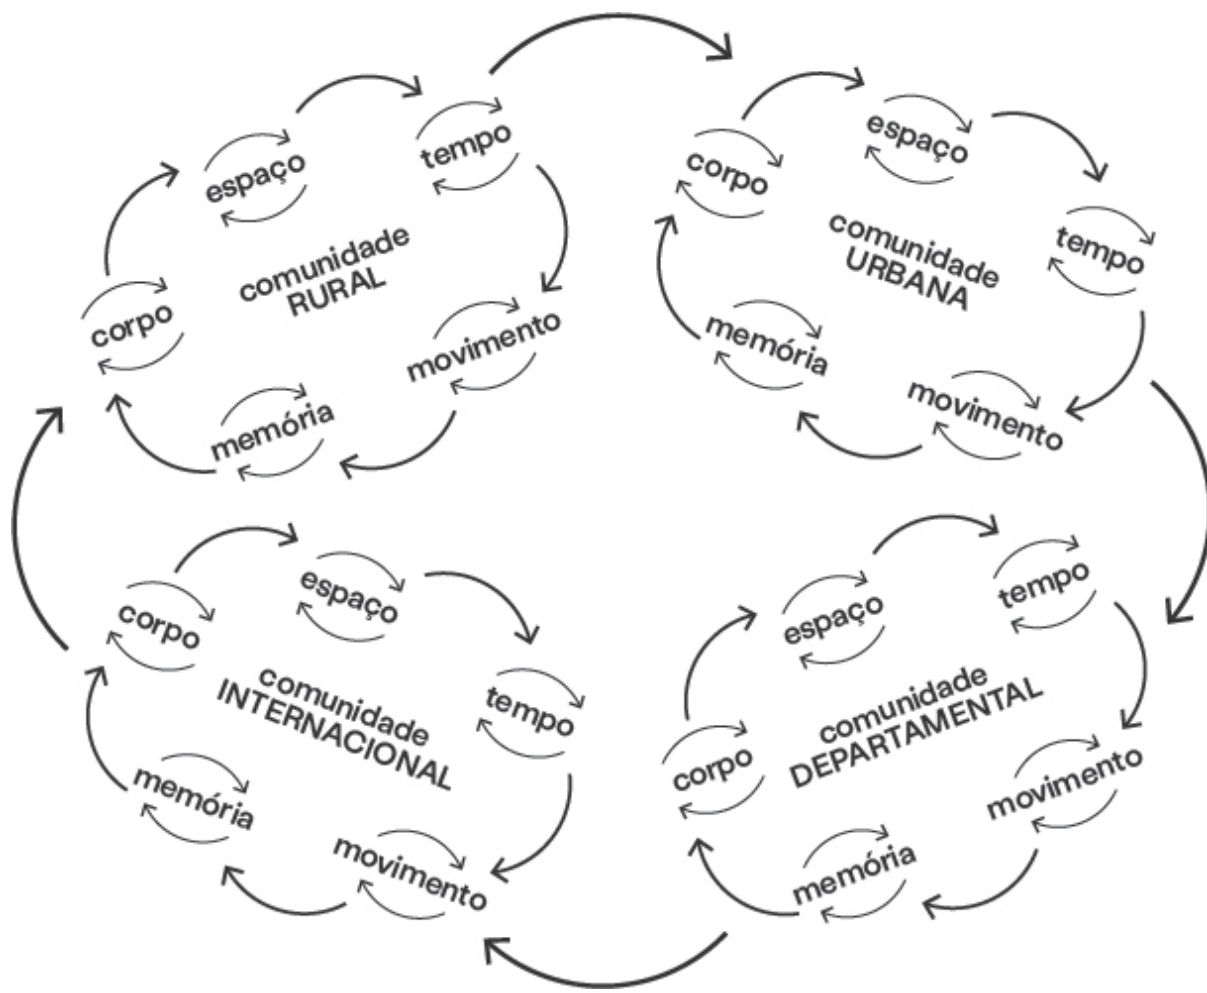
espaço
tempo
comunidade
RURAL
corpo
movimento
memória

corpo
espaço
comunidade
URBANA
tempo
memória
movimento

corpo
espaço
comunidade
INTERNACIONAL
tempo
memória
movimento

espaço
tempo
comunidade
DEPARTAMENTAL
corpo
movimento
memória